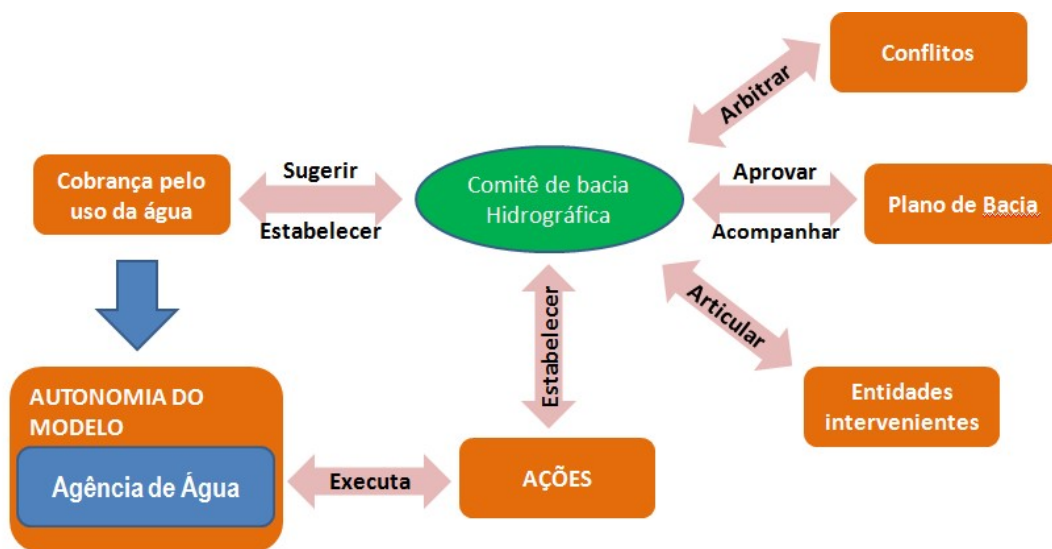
Conflitos

Arbitrar

Cobrança pelo uso da água

Sugerir

Estabelecer

Comitê de bacia Hidrográfica

Aprovar

Acompanhar

Plano de Bacia

Articular

Estabelecer

Entidades intervenientes

AUTONOMIA DO MODELO

Agência de Água

Executa

AÇÕES